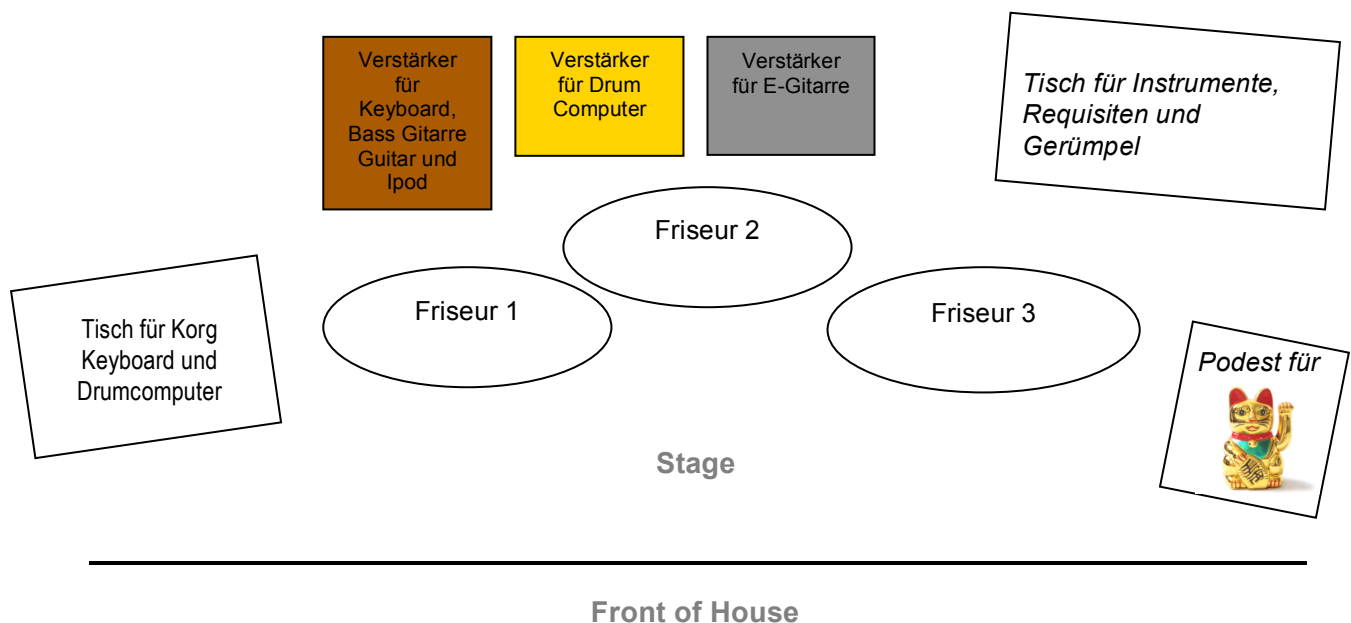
Verstärker für Keyboard, Bass Gitarre Guitar und Ipod

Verstärker für Drum Computer

Verstärker für E-Gitarre

Tisch für Instrumente, Requisiten und Gerümpel

Friseur 2

Friseur 1

Friseur 3

Tisch für Korg Keyboard und Drumcomputer

Podest für

Stage

Front of House